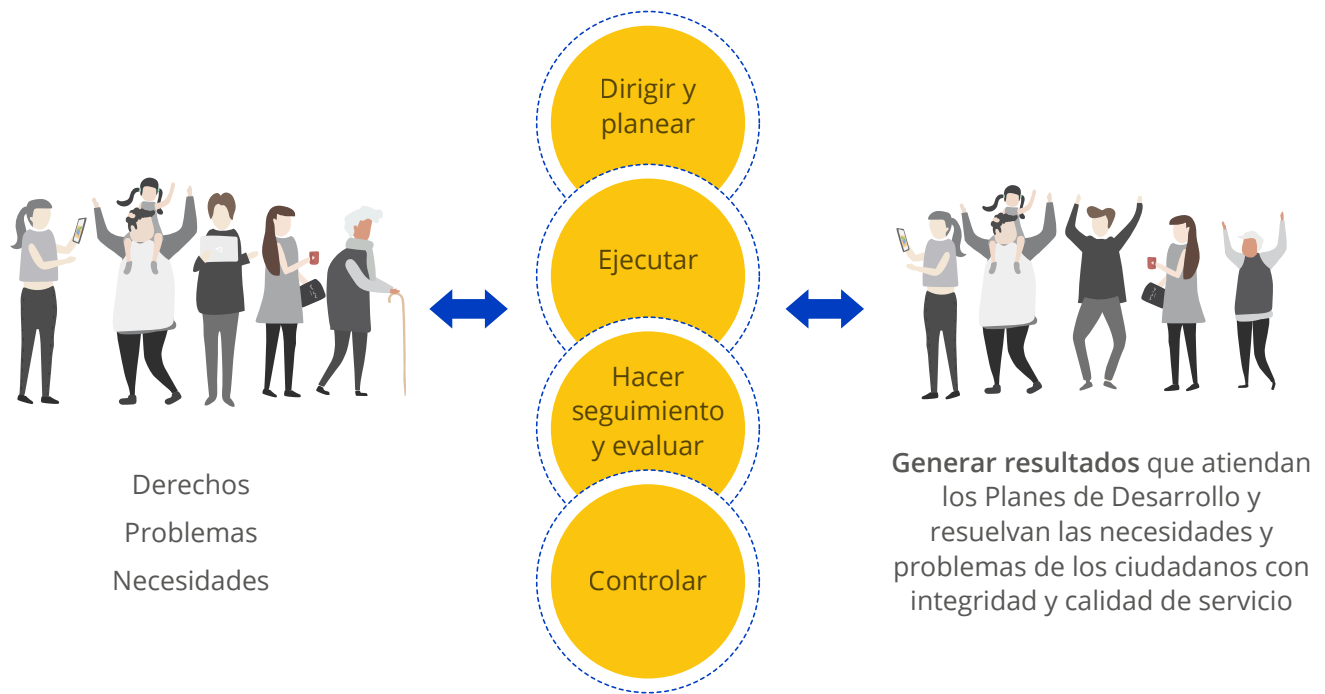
Dirigir y planear

Ejecutar

Hacer seguimiento y evaluar

Controlar

Derechos
Problemas
Necesidades

**Generar resultados** que atiendan los Planes de Desarrollo y resuelvan las necesidades y problemas de los ciudadanos con integridad y calidad de servicio